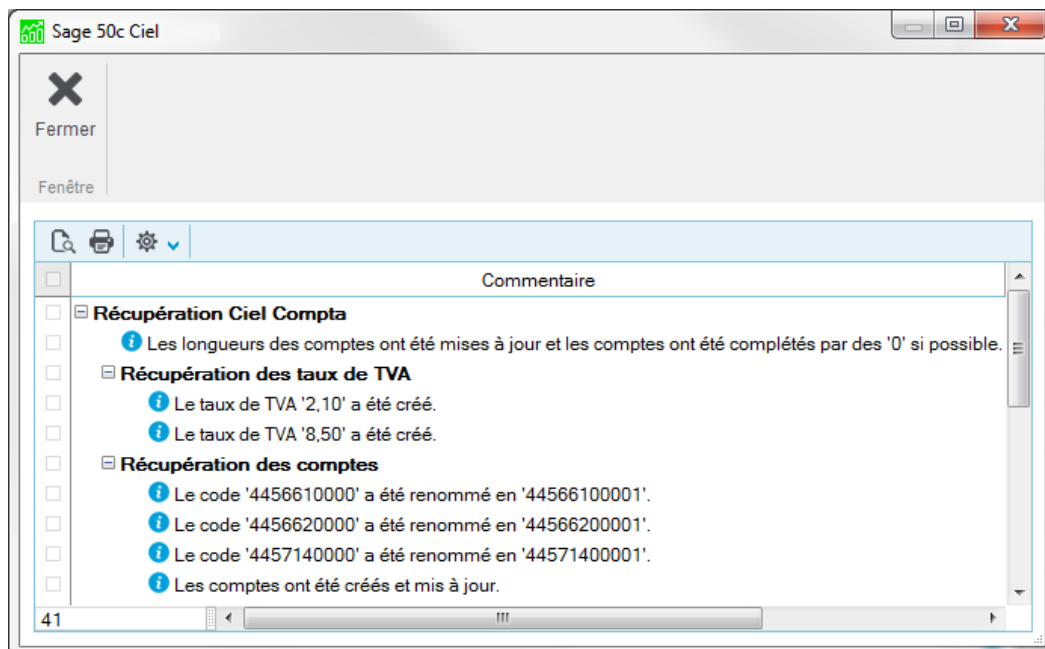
Sage 50c Ciel

Fermer

Fenêtre

Commentaire

Récupération Ciel Compta

Les longueurs des comptes ont été mises à jour et les comptes ont été complétés par des '0' si possible.

Récupération des taux de TVA

Le taux de TVA '2,10' a été créé.

Le taux de TVA '8,50' a été créé.

Récupération des comptes

Le code '4456610000' a été renommé en '44566100001'.

Le code '4456620000' a été renommé en '44566200001'.

Le code '4457140000' a été renommé en '44571400001'.

Les comptes ont été créés et mis à jour.

41